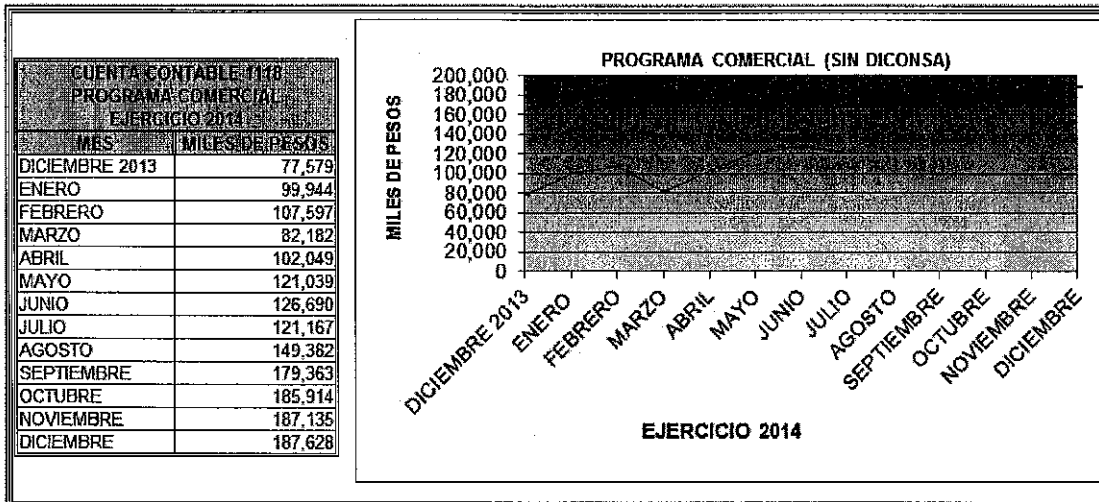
CUENTA CONTABLE 1178
PROGRAMA COMERCIAL
EJERCICIO 2014

| MES | MILES DE PESOS |
|---|---|
| DICIEMBRE 2013 | 77,579 |
| ENERO | 99,944 |
| FEBRERO | 107,597 |
| MARZO | 82,182 |
| ABRIL | 102,049 |
| MAYO | 121,039 |
| JUNIO | 126,690 |
| JULIO | 121,167 |
| AGOSTO | 149,362 |
| SEPTIEMBRE | 179,363 |
| OCTUBRE | 185,914 |
| NOVIEMBRE | 187,135 |
| DICIEMBRE | 187,628 |

PROGRAMA COMERCIAL (SIN DICONSA)

MILES DE PESOS

200,000
180,000
160,000
140,000
120,000
100,000
80,000
60,000
40,000
20,000
0

DICIEMBRE 2013
ENERO
FEBRERO
MARZO
ABRIL
MAYO
JUNIO
JULIO
AGOSTO
SEPTIEMBRE
OCTUBRE
NOVIEMBRE
DICIEMBRE

EJERCICIO 2014